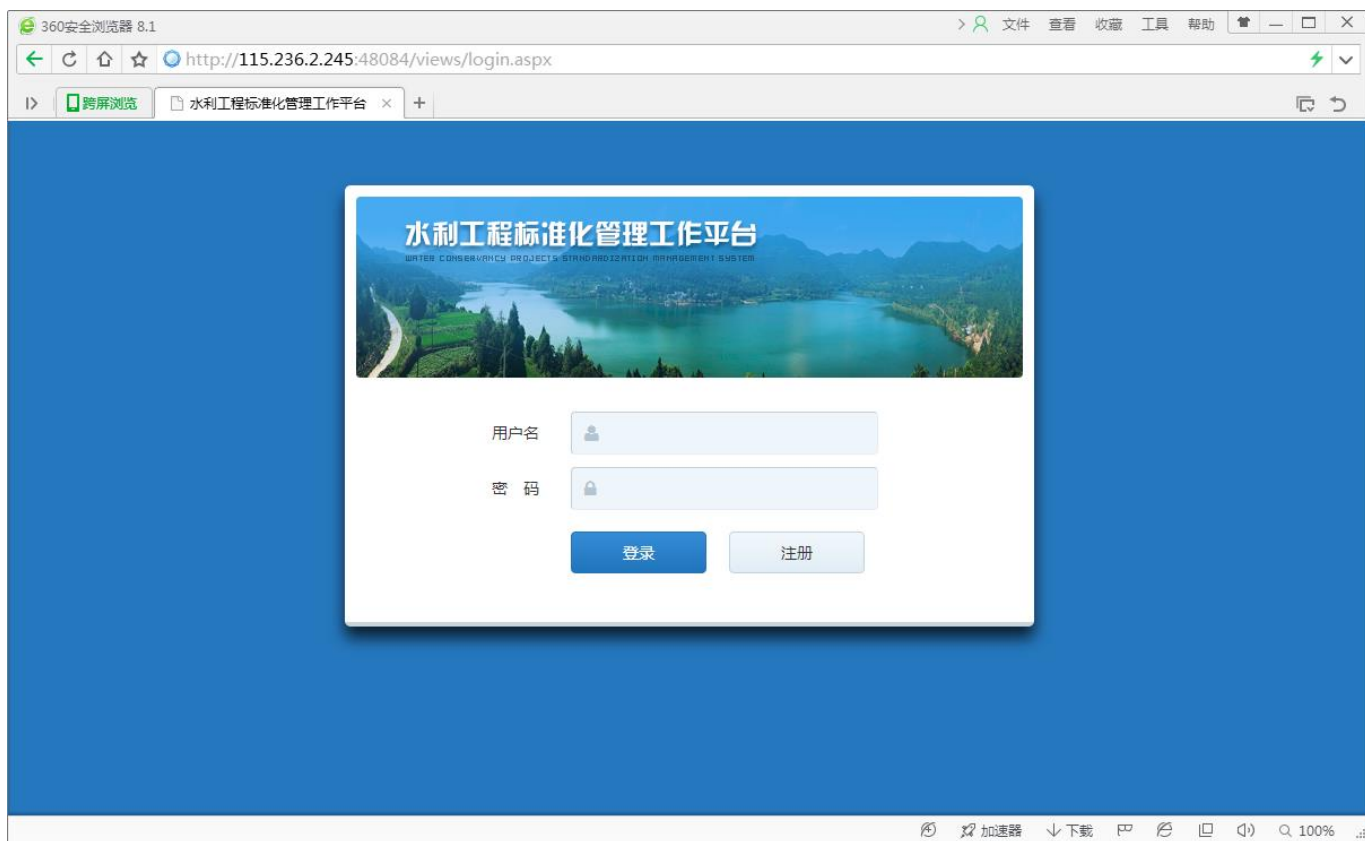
360安全浏览器 8.1

文件 查看 收藏 工具 帮助

http://115.236.2.245:48084/views/login.aspx

跨屏浏览 水利工程标准化管理工作平台 ×

水利工程标准化管理工作平台
WATER CONSERVANCY PROJECTS STANDARDIZATION MANAGEMENT SYSTEM

用户名

密 码

登录 注册

加速器 下载 100%